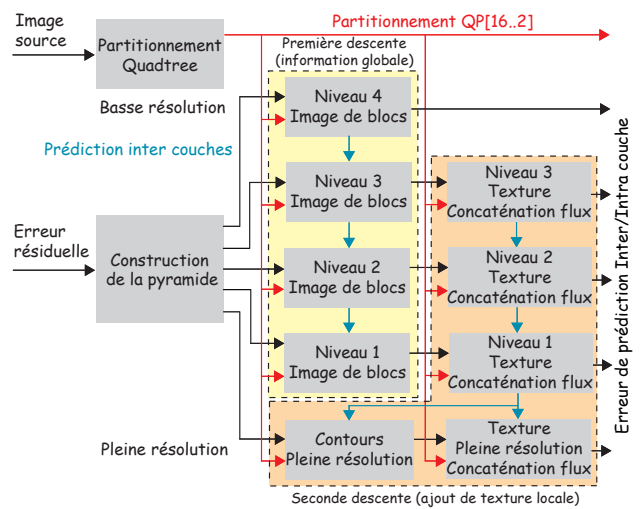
Image source

Partitionnement Quadtree

Partitionnement QP[16..2]

Première descente (information globale)

Basse résolution

Niveau 4 Image de blocs

Prédiction inter couches

Niveau 3 Image de blocs

Niveau 3 Texture Concaténation flux

Erreur résiduelle

Construction de la pyramide

Niveau 2 Image de blocs

Niveau 2 Texture Concaténation flux

Niveau 1 Image de blocs

Niveau 1 Texture Concaténation flux

Pleine résolution

Contours Pleine résolution

Texture Pleine résolution Concaténation flux

Seconde descente (ajout de texture locale)

Erreur de prédiction Inter/Intra couche